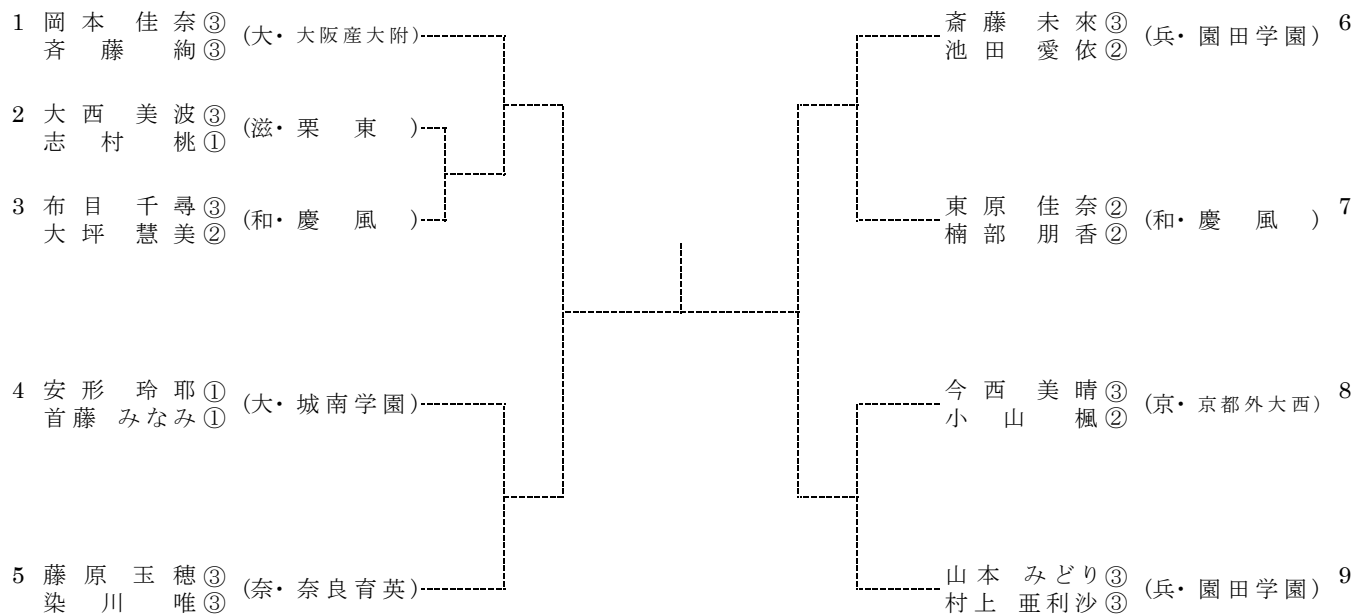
1 岡本 佳奈③ 斉藤 絢③ (大・大阪産大附)

2 大西 美波③ 志村 桃① (滋・栗東)

3 布目 千尋③ 大坪 慧美② (和・慶風)

4 安形 玲耶① 首藤 みなみ① (大・城南学園)

5 藤原 玉穂③ 染川 唯③ (奈・奈良育英)

斎藤 未來③ 池田 愛依② (兵・園田学園) 6

東原 佳奈② 楠部 朋香② (和・慶風) 7

今西 美晴③ 小山 楓② (京・京都外大西) 8

山本 みどり③ 村上 亜利沙③ (兵・園田学園) 9